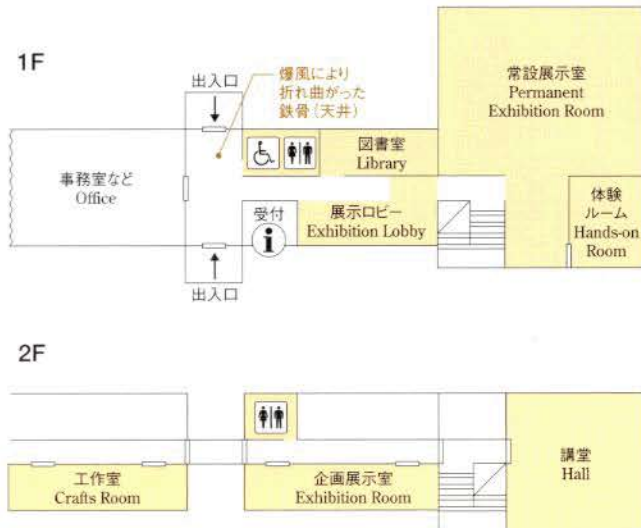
1F

出入口

爆風により
折れ曲がった
鉄骨（天井）

常設展示室
Permanent
Exhibition Room

図書室
Library

事務室など
Office

受付

展示ロビー
Exhibition Lobby

体験
ルーム
Hands-on
Room

出入口

2F

工作室
Crafts Room

企画展示室
Exhibition Room

講堂
Hall